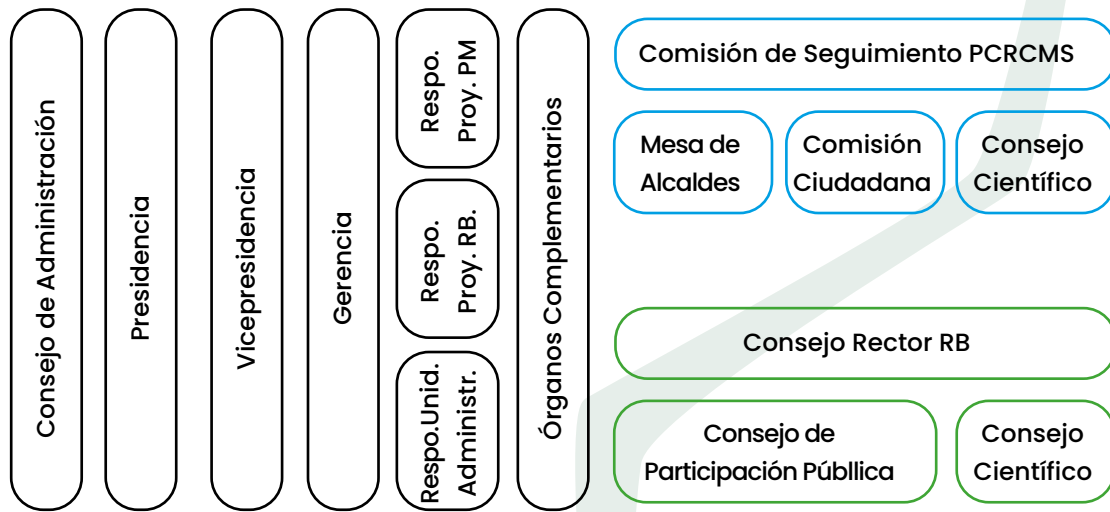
Consejo de Administración

Presidencia

Vicepresidencia

Gerencia

Respo. Proy. PM

Respo. Proy. RB.

Respo.Unid. Administr.

Órganos Complementarios

Comisión de Seguimiento PCRCMS

Mesa de Alcaldes

Comisión Ciudadana

Consejo Científico

Consejo Rector RB

Consejo de Participación Públlica

Consejo Científico